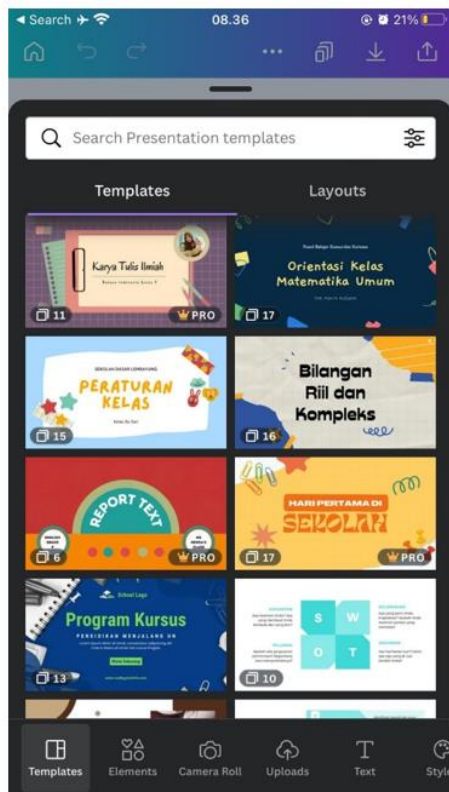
◂ Search 08.36 21%

Search Presentation templates

Templates

Layouts

Karya Tulis Ilmiah

Bahasa Indonesia Kelas X

11

PRO

Pusat Belajar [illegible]

Orientasi Kelas Matematika Umum

17

SEKOLAH DASAR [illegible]

PERATURAN KELAS

15

Bilangan Riil dan Kompleks

16

REPORT TEXT

6

PRO

HARI PERTAMA DI SEKOLAH

17

PRO

School Logo

Program Kursus

PENDIDIKAN MENJALANG UN

13

S

W

O

T

10

Templates

Elements

Camera Roll

Uploads

Text

Styl